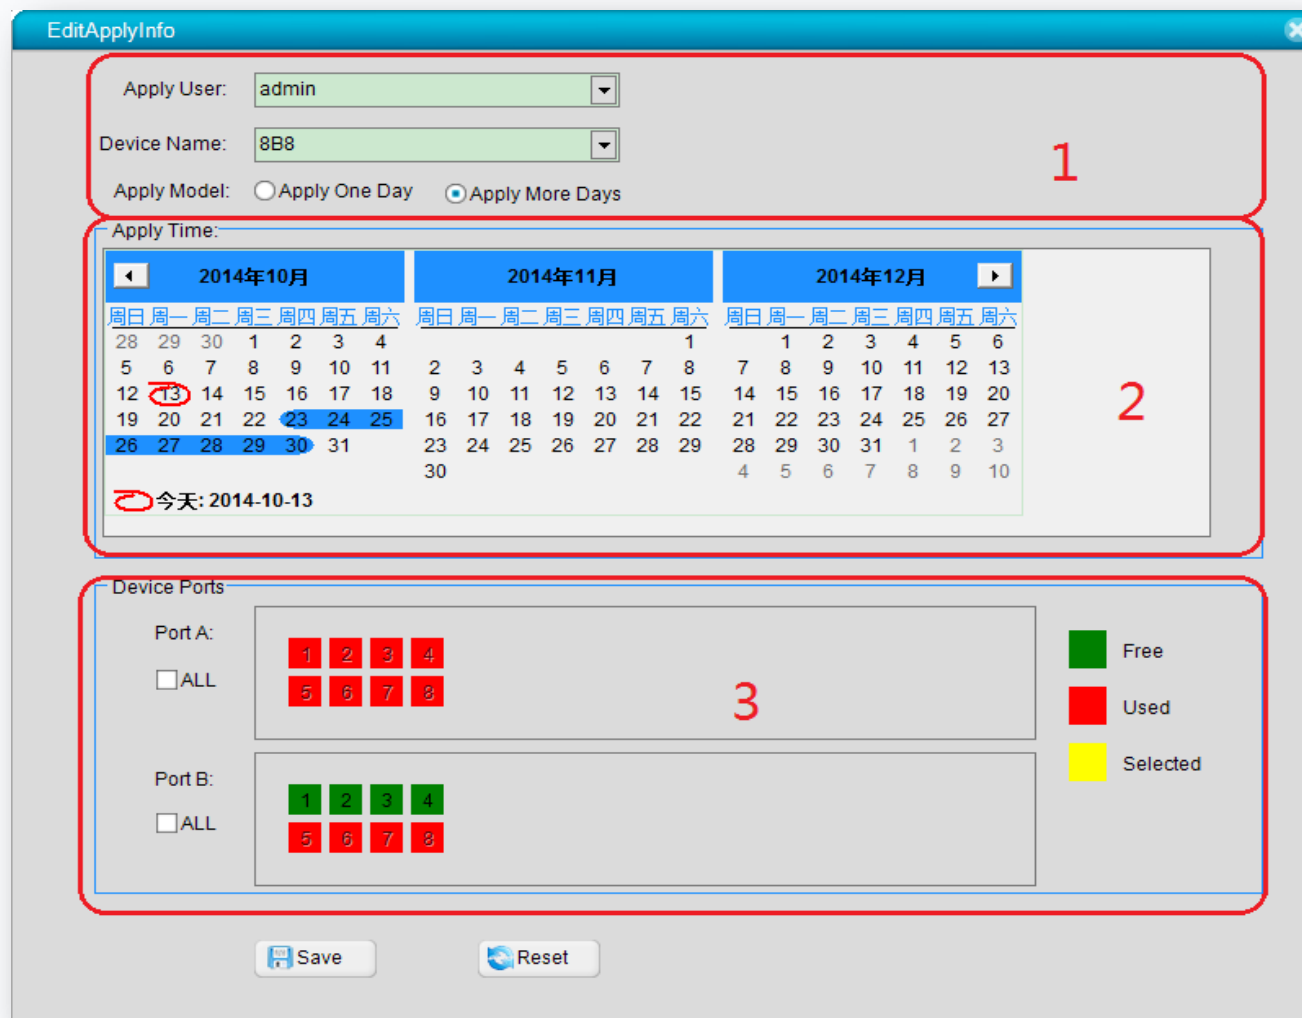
EditApplyInfo

Apply User: admin

Device Name: 8B8

Apply Model: Apply One Day Apply More Days

1

Apply Time:

2014年10月

| 周日 | 周一 | 周二 | 周三 | 周四 | 周五 | 周六 |
|---|---|---|---|---|---|---|
| 28 | 29 | 30 | 1 | 2 | 3 | 4 |
| 5 | 6 | 7 | 8 | 9 | 10 | 11 |
| 12 | 13 | 14 | 15 | 16 | 17 | 18 |
| 19 | 20 | 21 | 22 | 23 | 24 | 25 |
| 26 | 27 | 28 | 29 | 30 | 31 | |

今天: 2014-10-13

2014年11月

| 周日 | 周一 | 周二 | 周三 | 周四 | 周五 | 周六 |
|---|---|---|---|---|---|---|
| | | | | | | 1 |
| 2 | 3 | 4 | 5 | 6 | 7 | 8 |
| 9 | 10 | 11 | 12 | 13 | 14 | 15 |
| 16 | 17 | 18 | 19 | 20 | 21 | 22 |
| 23 | 24 | 25 | 26 | 27 | 28 | 29 |
| 30 | | | | | | |

2014年12月

| 周日 | 周一 | 周二 | 周三 | 周四 | 周五 | 周六 |
|---|---|---|---|---|---|---|
| | 1 | 2 | 3 | 4 | 5 | 6 |
| 7 | 8 | 9 | 10 | 11 | 12 | 13 |
| 14 | 15 | 16 | 17 | 18 | 19 | 20 |
| 21 | 22 | 23 | 24 | 25 | 26 | 27 |
| 28 | 29 | 30 | 31 | 1 | 2 | 3 |
| 4 | 5 | 6 | 7 | 8 | 9 | 10 |

2

Device Ports

Port A:
ALL
1 2 3 4
5 6 7 8

3

Port B:
ALL
1 2 3 4
5 6 7 8

Free
Used
Selected

Save
Reset